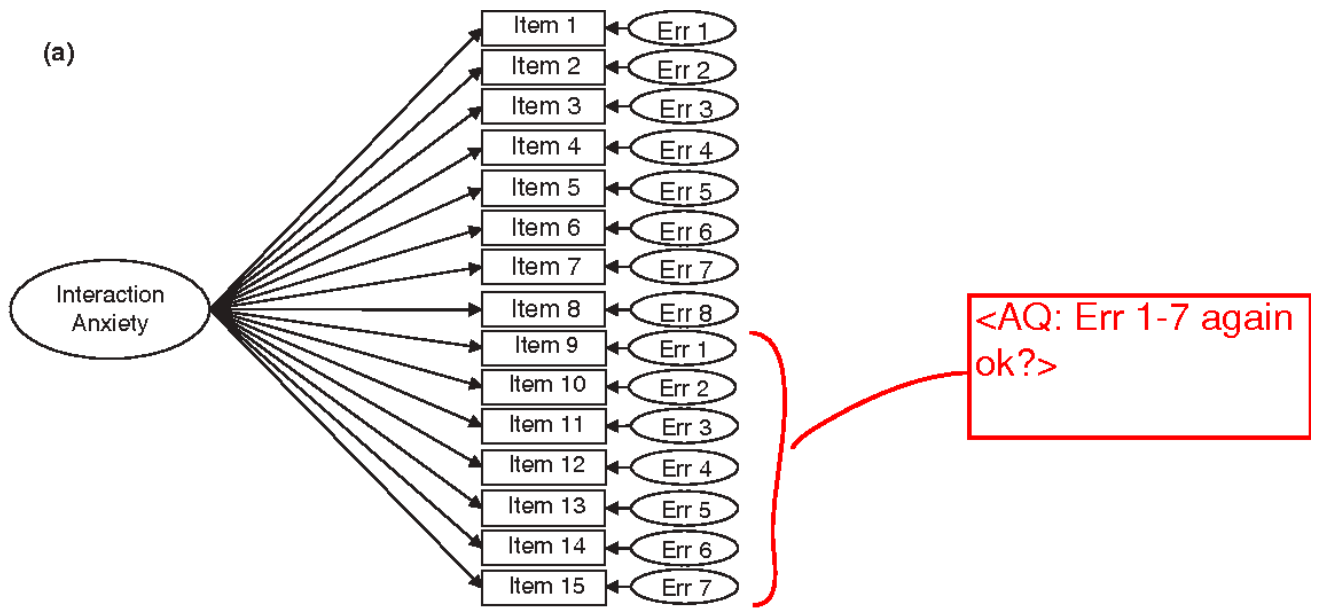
(a)

Interaction Anxiety

Item 1
Item 2
Item 3
Item 4
Item 5
Item 6
Item 7
Item 8
Item 9
Item 10
Item 11
Item 12
Item 13
Item 14
Item 15

Err 1
Err 2
Err 3
Err 4
Err 5
Err 6
Err 7
Err 8
Err 1
Err 2
Err 3
Err 4
Err 5
Err 6
Err 7

<AQ: Err 1-7 again ok?>